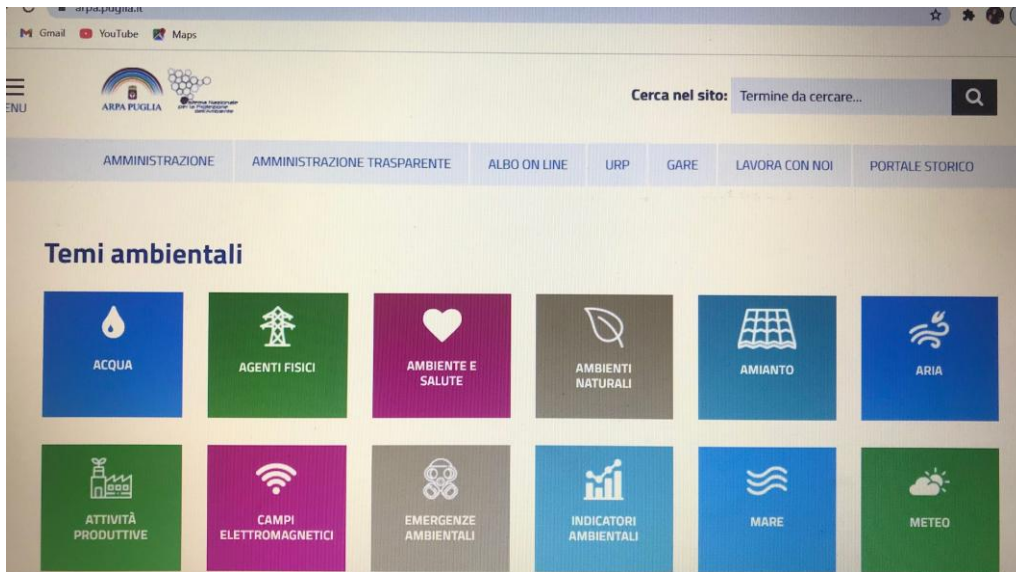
arpa.puglia.it

Gmail YouTube Maps

ENU

ARPA PUGLIA

Sistema Nazionale per la Protezione dell'Ambiente

Cerca nel sito: Termine da cercare...

AMMINISTRAZIONE AMMINISTRAZIONE TRASPARENTE ALBO ON LINE URP GARE LAVORA CON NOI PORTALE STORICO

Temi ambientali

ACQUA

AGENTI FISICI

AMBIENTE E SALUTE

AMBIENTI NATURALI

AMIANTO

ARIA

ATTIVITÀ PRODUTTIVE

CAMPI ELETTROMAGNETICI

EMERGENZE AMBIENTALI

INDICATORI AMBIENTALI

MARE

METEO